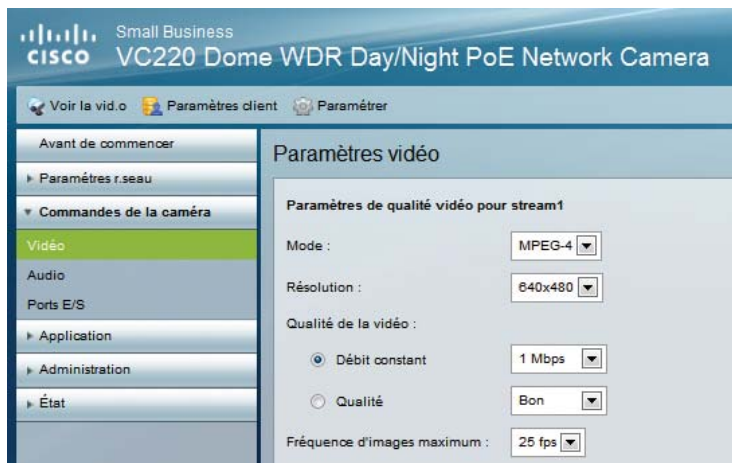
cisco Small Business
VC220 Dome WDR Day/Night PoE Network Camera

Voir la vid.o Paramètres client Paramétrer

Avant de commencer
Paramètres r.seau
Commandes de la caméra
Vidéo
Audio
Ports E/S
Application
Administration
État

Paramètres vidéo

Paramètres de qualité vidéo pour stream1

Mode : MPEG-4

Résolution : 640x480

Qualité de la vidéo :

Débit constant 1 Mbps

Qualité Bon

Fréquence d'images maximum : 25 fps